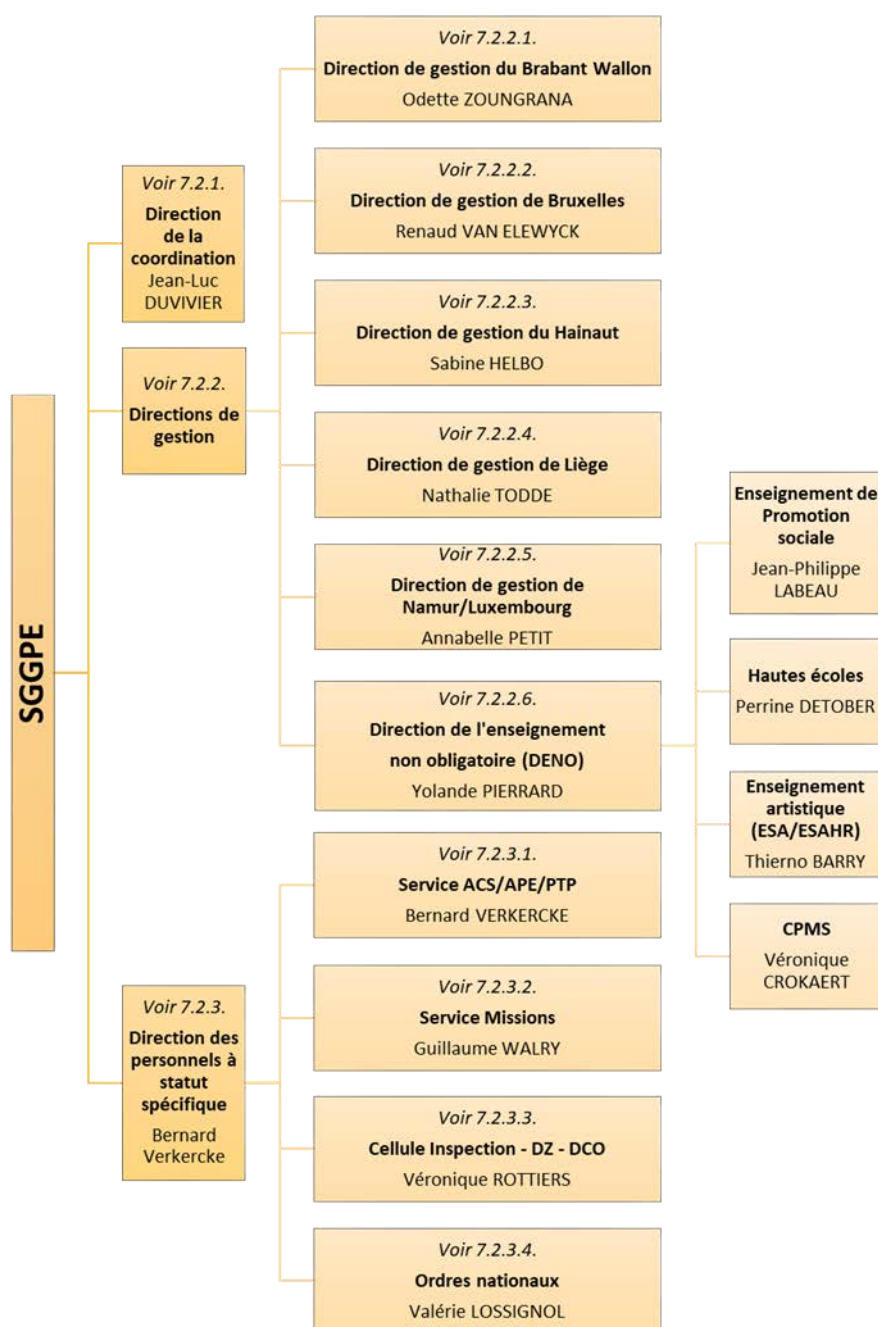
SGGPE

Voir 7.2.1.
Direction de la coordination
Jean-Luc DUVIVIER

Voir 7.2.2.
Directions de gestion

Voir 7.2.3.
Direction des personnels à statut spécifique
Bernard Verkercke

Voir 7.2.2.1.
Direction de gestion du Brabant Wallon
Odette ZOUNGRANA

Voir 7.2.2.2.
Direction de gestion de Bruxelles
Renaud VAN ELEWYCK

Voir 7.2.2.3.
Direction de gestion du Hainaut
Sabine HELBO

Voir 7.2.2.4.
Direction de gestion de Liège
Nathalie TODDE

Voir 7.2.2.5.
Direction de gestion de Namur/Luxembourg
Annabelle PETIT

Voir 7.2.2.6.
Direction de l'enseignement non obligatoire (DENO)
Yolande PIERRARD

Voir 7.2.3.1.
Service ACS/APE/PTP
Bernard VERKERCKE

Voir 7.2.3.2.
Service Missions
Guillaume WALRY

Voir 7.2.3.3.
Cellule Inspection - DZ - DCO
Véronique ROTTIERS

Voir 7.2.3.4.
Ordres nationaux
Valérie LOSSIGNOL

Enseignement de Promotion sociale
Jean-Philippe LABEAU

Hautes écoles
Perrine DETOBER

Enseignement artistique (ESA/ESAHR)
Thierno BARRY

CPMS
Véronique CROKAERT